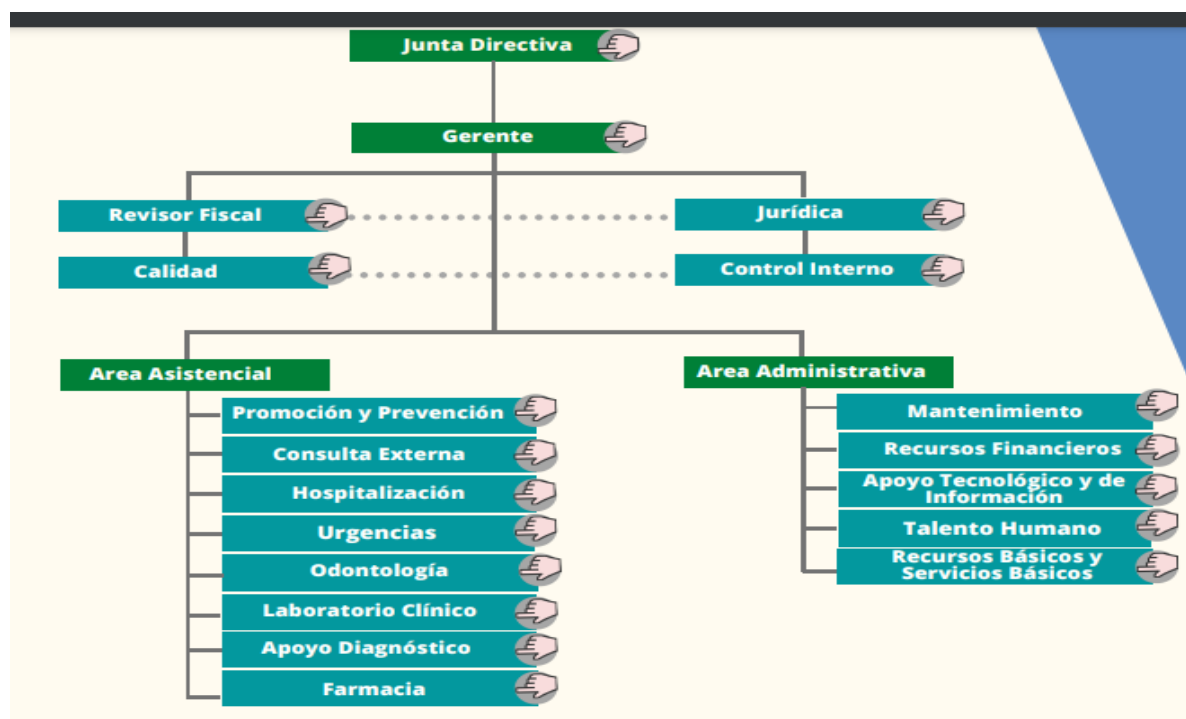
Junta Directiva

Gerente

Revisor Fiscal

Jurídica

Calidad

Control Interno

Area Asistencial

Promoción y Prevención

Consulta Externa

Hospitalización

Urgencias

Odontología

Laboratorio Clínico

Apoyo Diagnóstico

Farmacia

Area Administrativa

Mantenimiento

Recursos Financieros

Apoyo Tecnológico y de Información

Talento Humano

Recursos Básicos y Servicios Básicos